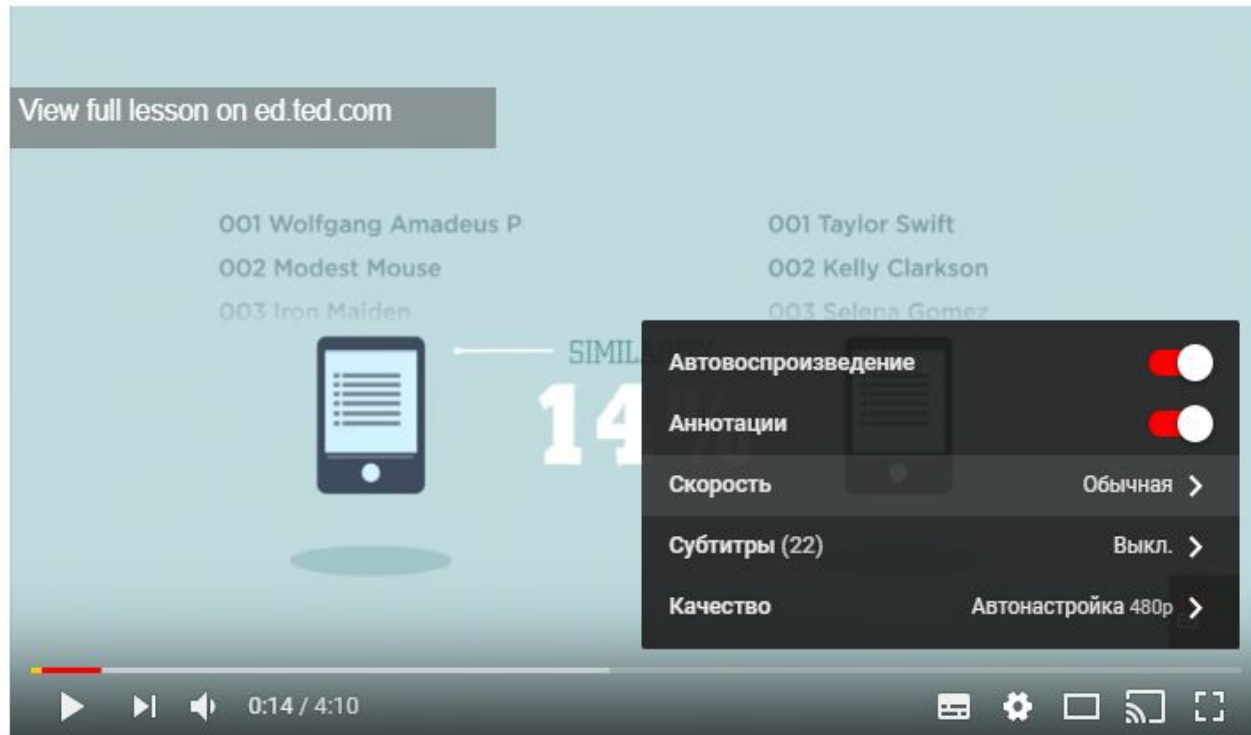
View full lesson on ed.ted.com

001 Wolfgang Amadeus P
002 Modest Mouse
003 Iron Maiden

001 Taylor Swift
002 Kelly Clarkson
003 Selena Gomez

SIMIL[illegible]
14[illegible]

Автовоспроизведение
Аннотации
Скорость Обычная
Субтитры (22) Выкл.
Качество Автонастройка 480p

0:14 / 4:10